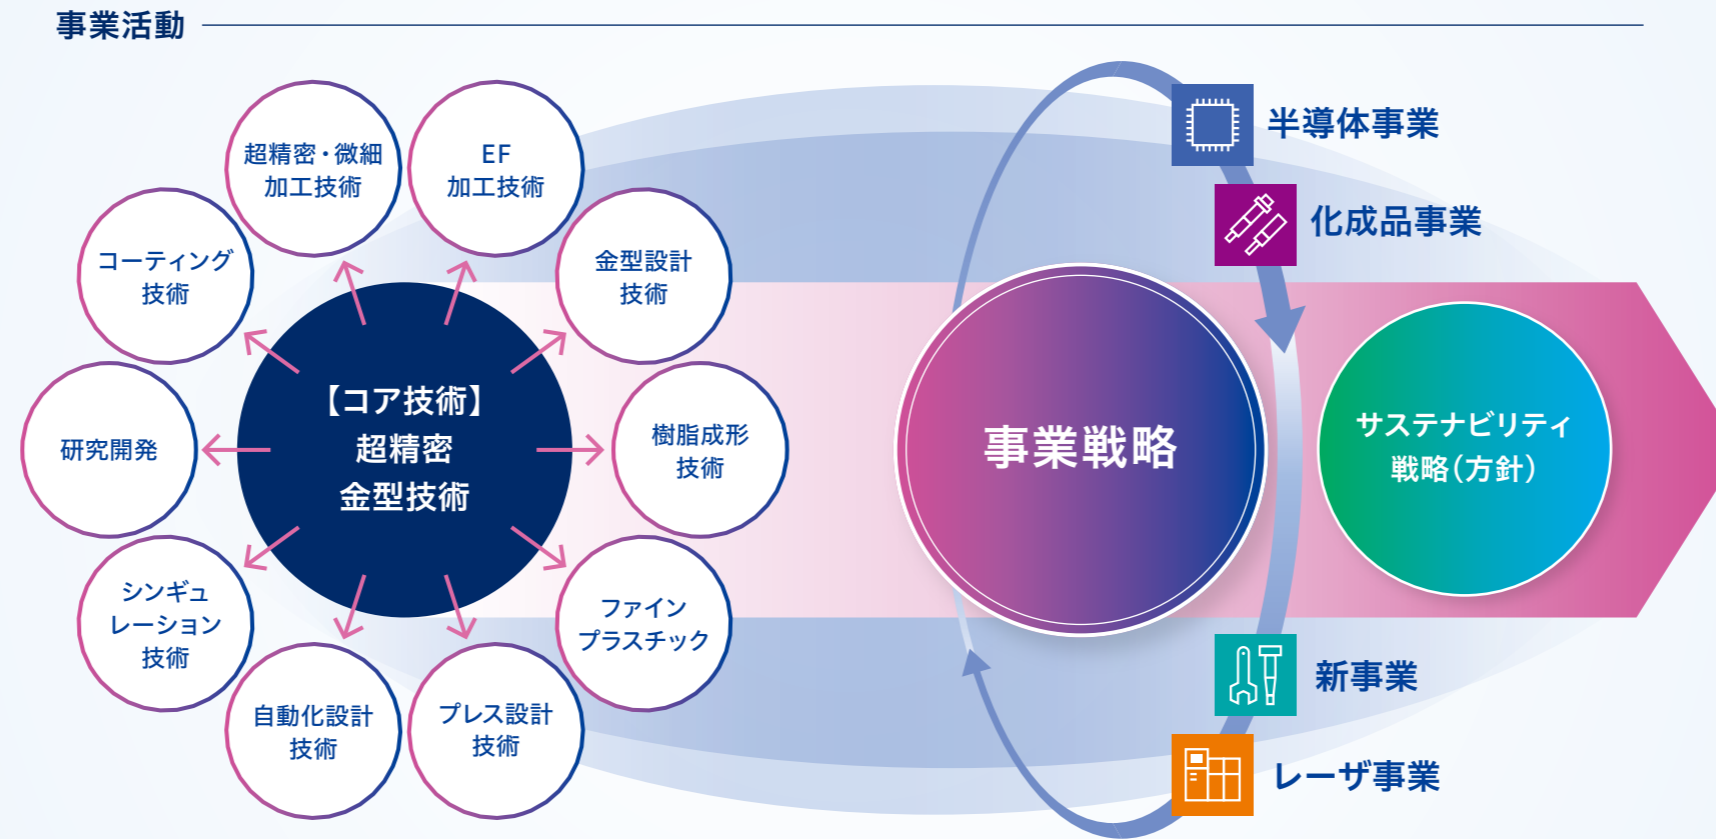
事業活動

超精密・微細加工技術

EF
加工技術

コーティング技術

金型設計技術

【コア技術】
超精密
金型技術

研究開発

樹脂成形技術

シンギュレーション技術

ファインプラスチック

自動化設計技術

プレス設計技術

半導体事業

化成品事業

事業戦略

サステナビリティ戦略(方針)

新事業

レーザ事業